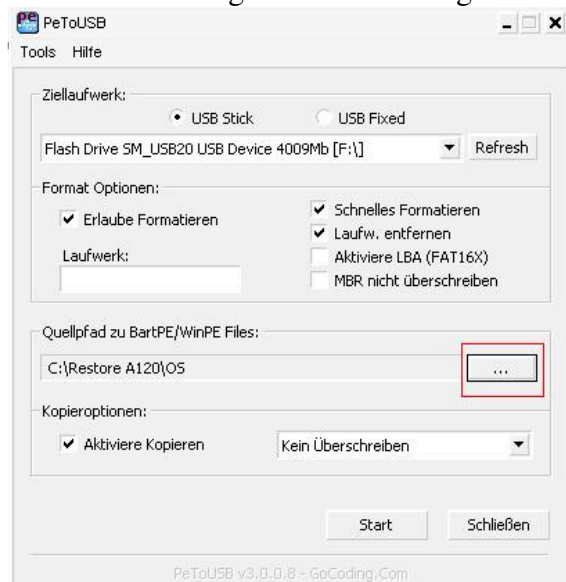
PE PeToUSB
Tools Hilfe

Ziellaufwerk:
USB Stick
USB Fixed
Flash Drive SM_USB20 USB Device 4009Mb [F:\]
Refresh

Format Optionen:
Erlaube Formatieren
Schnelles Formatieren
Laufw. entfernen
Laufwerk:
Aktiviere LBA (FAT16X)
MBR nicht überschreiben

Quellpfad zu BartPE/WinPE Files:
C:\Restore A120\OS
...

Kopieroptionen:
Aktiviere Kopieren
Kein Überschreiben

Start
Schließen

PeToUSB v3.0.0.8 - GoCoding.Com